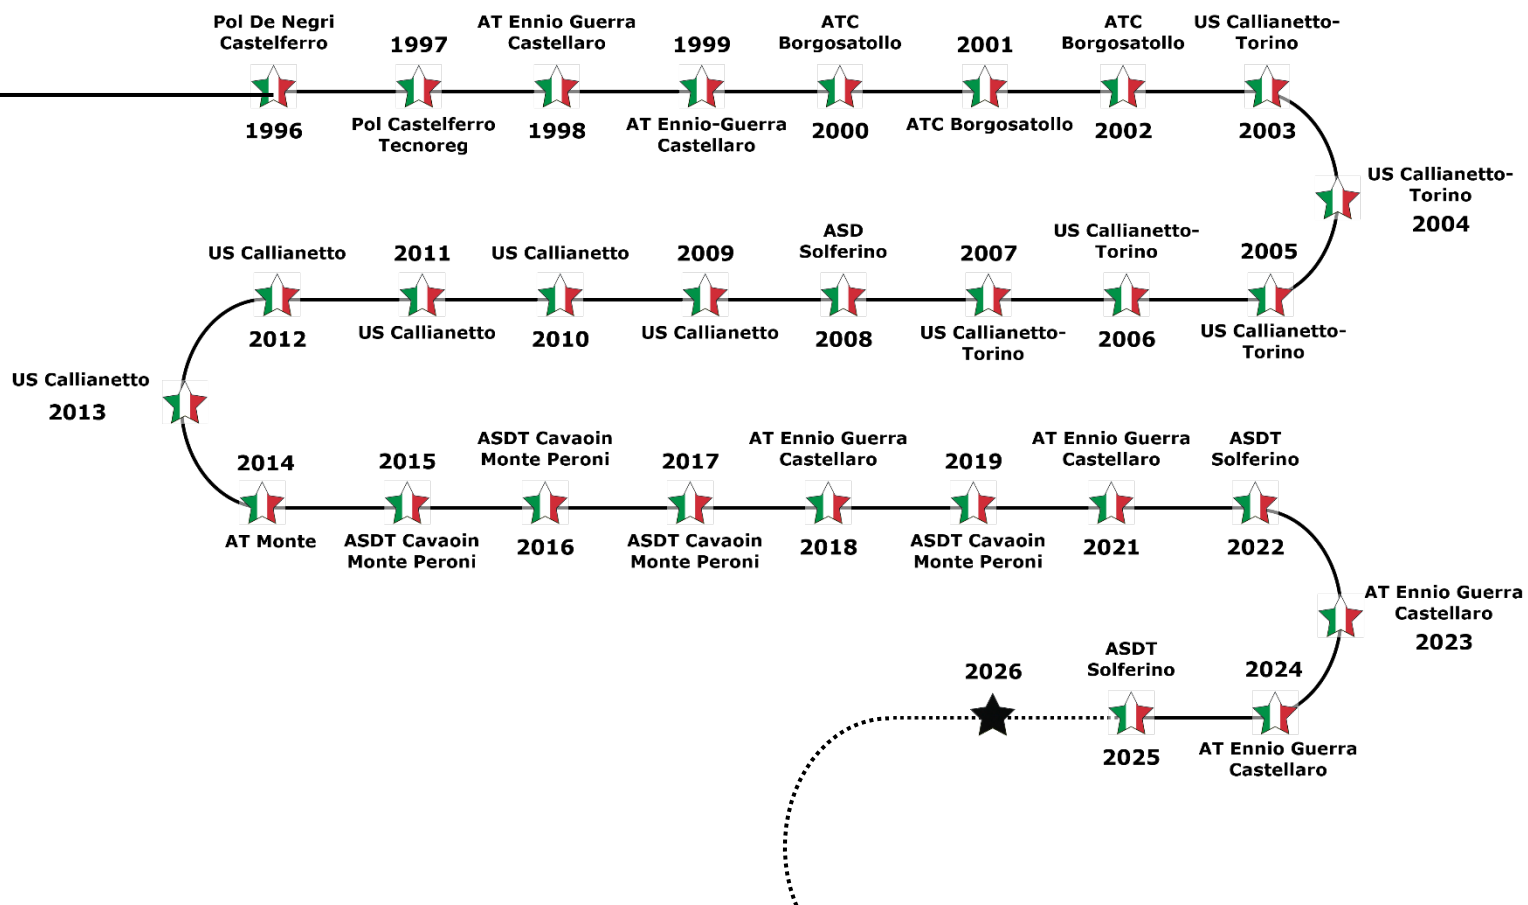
Pol De Negri Castelferro
1996

1997
Pol Castelferro Tecnoreg

AT Ennio Guerra Castellaro
1998

1999
AT Ennio-Guerra Castellaro

ATC Borgosatollo
2000

2001
ATC Borgosatollo

ATC Borgosatollo
2002

US Callianetto-Torino
2003

US Callianetto-Torino
2004

2005
US Callianetto-Torino

US Callianetto-Torino
2006

2007
US Callianetto-Torino

ASD Solferino
2008

2009
US Callianetto

US Callianetto
2010

2011
US Callianetto

US Callianetto
2012

US Callianetto
2013

2014
AT Monte

2015
ASDT Cavaoin Monte Peroni

ASDT Cavaoin Monte Peroni
2016

2017
ASDT Cavaoin Monte Peroni

AT Ennio Guerra Castellaro
2018

2019
ASDT Cavaoin Monte Peroni

AT Ennio Guerra Castellaro
2021

ASDT Solferino
2022

AT Ennio Guerra Castellaro
2023

2024
AT Ennio Guerra Castellaro

ASDT Solferino
2025

2026